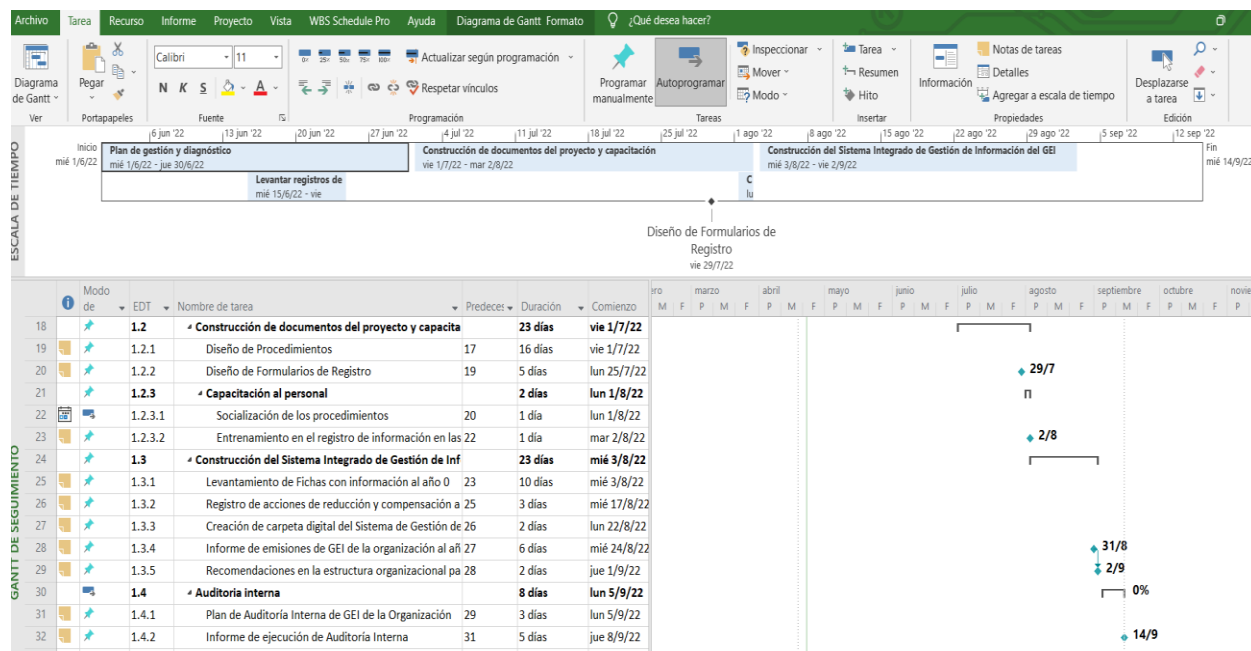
Archivo Tarea Recurso Informe Proyecto Vista WBS Schedule Pro Ayuda Diagrama de Gantt Formato ¿Qué desea hacer?

Diagrama de Gantt Ver
Pegar Portapapeles
Calibri 11 N K S Fuente
Actualizar según programación Respetar vínculos Programación
Programar manualmente Autoprogramar
Inspeccionar Mover Modo Tareas
Tarea Resumen Hito Insertar
Información Notas de tareas Detalles Agregar a escala de tiempo Propiedades
Desplazarse a tarea Edición

ESCALA DE TIEMPO
6 jun '22 | 13 jun '22 | 20 jun '22 | 27 jun '22 | 4 jul '22 | 11 jul '22 | 18 jul '22 | 25 jul '22 | 1 ago '22 | 8 ago '22 | 15 ago '22 | 22 ago '22 | 29 ago '22 | 5 sep '22 | 12 sep '22
Inicio mié 1/6/22
Plan de gestión y diagnóstico mié 1/6/22 - jue 30/6/22
Construcción de documentos del proyecto y capacitación vie 1/7/22 - mar 2/8/22
Construcción del Sistema Integrado de Gestión de Información del GEI mié 3/8/22 - vie 2/9/22
Levantar registros de mié 15/6/22 - vie
C lu
Diseño de Formularios de Registro vie 29/7/22
Fin mié 14/9/22

GANTT DE SEGUIMIENTO

| | Modo de | EDT | Nombre de tarea | Predeces | Duración | Comienzo |
|---|---|---|---|---|---|---|
| 18 | | 1.2 | Construcción de documentos del proyecto y capacita | | 23 días | vie 1/7/22 |
| 19 | | 1.2.1 | Diseño de Procedimientos | 17 | 16 días | vie 1/7/22 |
| 20 | | 1.2.2 | Diseño de Formularios de Registro | 19 | 5 días | lun 25/7/22 |
| 21 | | 1.2.3 | Capacitación al personal | | 2 días | lun 1/8/22 |
| 22 | | 1.2.3.1 | Socialización de los procedimientos | 20 | 1 día | lun 1/8/22 |
| 23 | | 1.2.3.2 | Entrenamiento en el registro de información en las | 22 | 1 día | mar 2/8/22 |
| 24 | | 1.3 | Construcción del Sistema Integrado de Gestión de Inf | | 23 días | mié 3/8/22 |
| 25 | | 1.3.1 | Levantamiento de Fichas con información al año 0 | 23 | 10 días | mié 3/8/22 |
| 26 | | 1.3.2 | Registro de acciones de reducción y compensación a | 25 | 3 días | mié 17/8/22 |
| 27 | | 1.3.3 | Creación de carpeta digital del Sistema de Gestión de | 26 | 2 días | lun 22/8/22 |
| 28 | | 1.3.4 | Informe de emisiones de GEI de la organización al añ | 27 | 6 días | mié 24/8/22 |
| 29 | | 1.3.5 | Recomendaciones en la estructura organizacional pa | 28 | 2 días | jue 1/9/22 |
| 30 | | 1.4 | Auditoria interna | | 8 días | lun 5/9/22 |
| 31 | | 1.4.1 | Plan de Auditoría Interna de GEI de la Organización | 29 | 3 días | lun 5/9/22 |
| 32 | | 1.4.2 | Informe de ejecución de Auditoría Interna | 31 | 5 días | jue 8/9/22 |

ero marzo abril mayo junio julio agosto septiembre octubre novie
M F P M F P M F P M F P M F P M F P M F P M F P M F P
29/7
2/8
31/8
2/9
0%
14/9